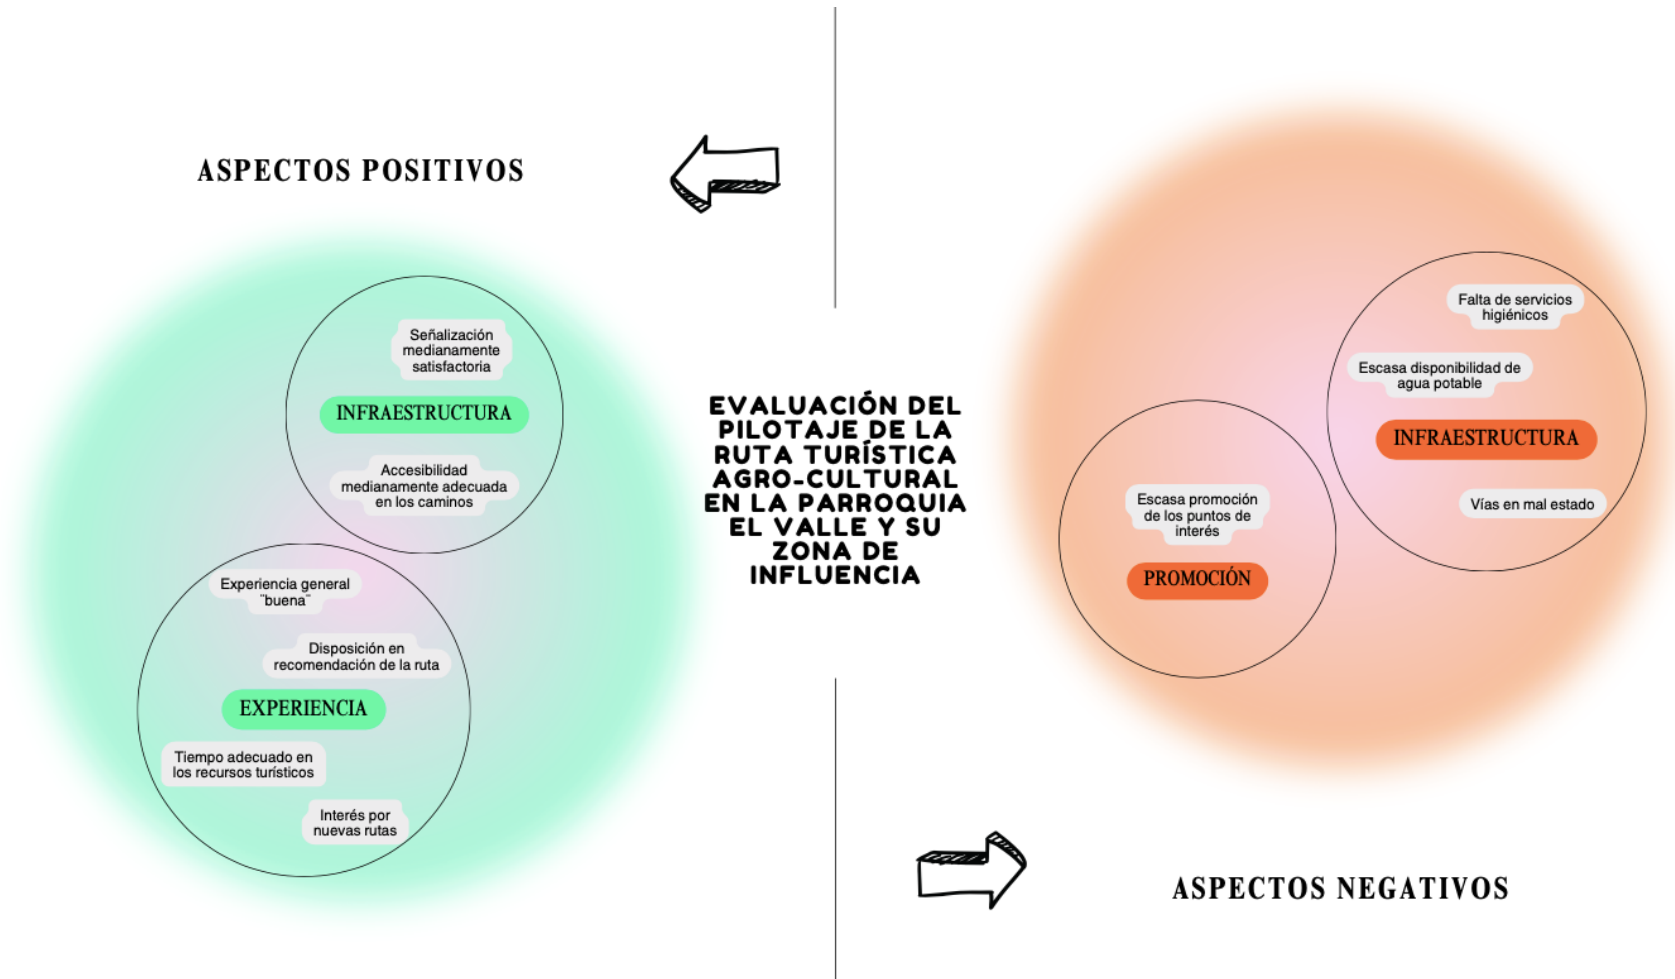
ASPECTOS POSITIVOS

Señalización medianamente satisfactoria

INFRAESTRUCTURA

Accesibilidad medianamente adecuada en los caminos

Experiencia general "buena"

Disposición en recomendación de la ruta

EXPERIENCIA

Tiempo adecuado en los recursos turísticos

Interés por nuevas rutas

EVALUACIÓN DEL PILOTAJE DE LA RUTA TURÍSTICA AGRO-CULTURAL EN LA PARROQUIA EL VALLE Y SU ZONA DE INFLUENCIA

Falta de servicios higiénicos

Escasa disponibilidad de agua potable

INFRAESTRUCTURA

Vías en mal estado

Escasa promoción de los puntos de interés

PROMOCIÓN

ASPECTOS NEGATIVOS